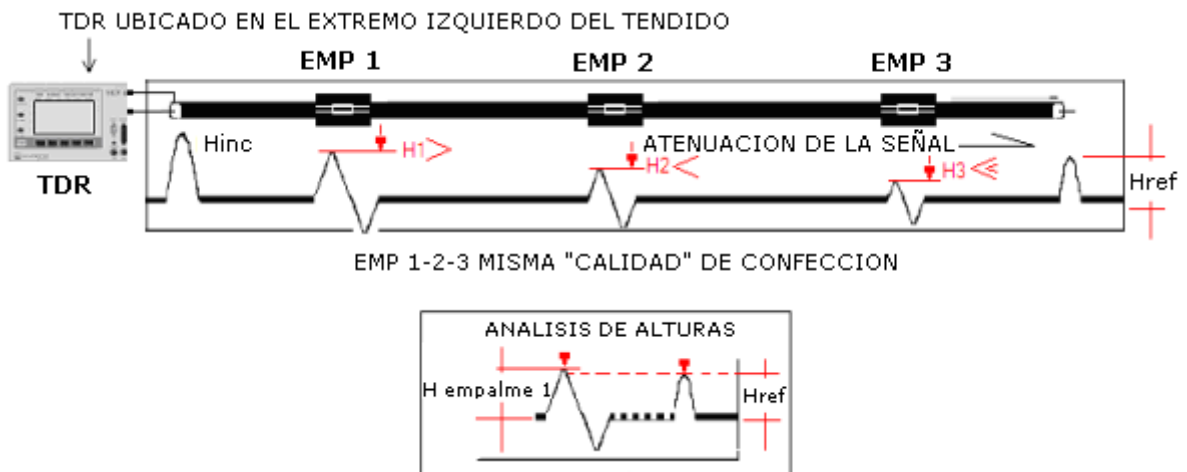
TDR UBICADO EN EL EXTREMO IZQUIERDO DEL TENDIDO

EMP 1

EMP 2

EMP 3

TDR

Hinc

H1 >

ATENUACION DE LA SEÑAL

H2 <

H3 <<

Href

EMP 1-2-3 MISMA "CALIDAD" DE CONFECCION

ANALISIS DE ALTURAS

H empalme 1

Href